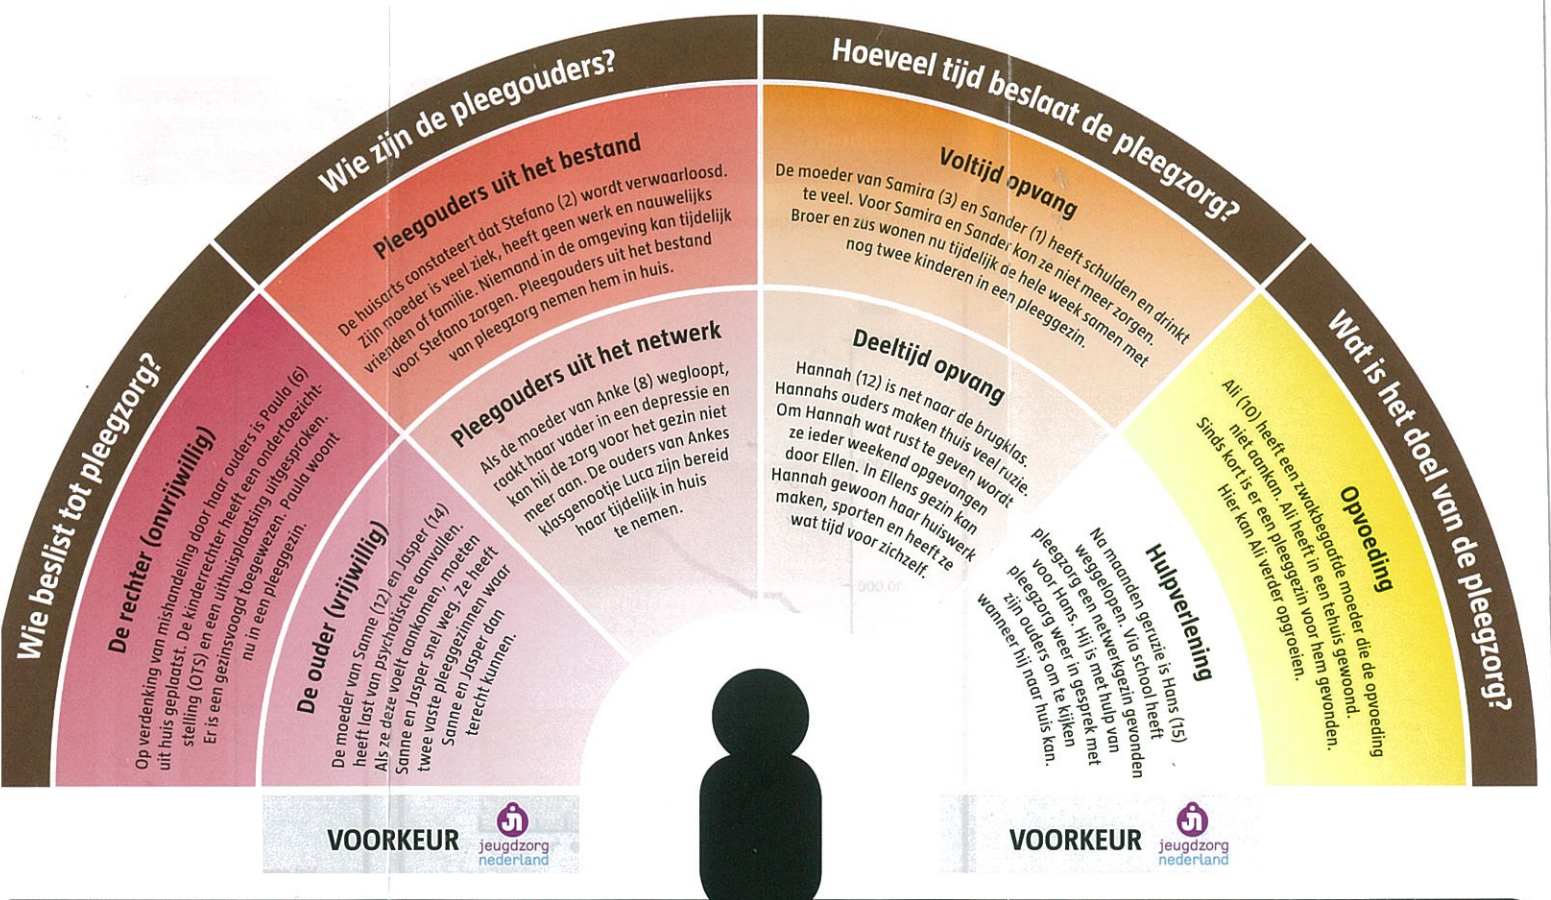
Wie beslist tot pleegzorg?

Wie zijn de pleegouders?

Hoeveel tijd beslaat de pleegzorg?

Wat is het doel van de pleegzorg?

De rechter (onvrijwillig)

Op verdenking van mishandeling door haar ouders is Paula (6) uit huis geplaatst. De kinderrechter heeft een ondertoezichtstelling (OTS) en een uithuisplaatsing uitgesproken. Er is een gezinsvoogd toegewezen. Paula woont nu in een pleeggezin.

De ouder (vrijwillig)

De moeder van Sanne (12) en Jasper (14) heeft last van psychotische aanvallen. Als ze deze voelt aankomen, moeten Sanne en Jasper snel weg. Ze heeft twee vaste pleeggezinnen waar Sanne en Jasper dan terecht kunnen.

Pleegouders uit het bestand

De huisarts constateert dat Stefano (2) wordt verwaarloosd. Zijn moeder is veel ziek, heeft geen werk en nauwelijks vrienden of familie. Niemand in de omgeving kan tijdelijk voor Stefano zorgen. Pleegouders uit het bestand van pleegzorg nemen hem in huis.

Pleegouders uit het netwerk

Als de moeder van Anke (8) wegloopt, raakt haar vader in een depressie en kan hij de zorg voor het gezin niet meer aan. De ouders van Ankes klasgenootje Luca zijn bereid haar tijdelijk in huis te nemen.

Voltijd opvang

De moeder van Samira (3) en Sander (1) heeft schulden en drinkt te veel. Voor Samira en Sander kon ze niet meer zorgen. Broer en zus wonen nu tijdelijk de hele week samen met nog twee kinderen in een pleeggezin.

Deeltijd opvang

Hannah (12) is net naar de brugklas. Hannahs ouders maken thuis veel ruzie. Om Hannah wat rust te geven wordt ze ieder weekend opgevangen door Ellen. In Ellens gezin kan Hannah gewoon haar huiswerk maken, sporten en heeft ze wat tijd voor zichzelf.

Opvoeding

Ali (10) heeft een zwakbegaafde moeder die de opvoeding niet aankan. Ali heeft in een tehuis gewoond. Sinds kort is er een pleeggezin voor hem gevonden. Hier kan Ali verder opgroeien.

Hulpverlening

Na maanden geruzie is Hans (15) weggelopen. Via school heeft pleegzorg een netwerkgezin gevonden voor Hans. Hij is met hulp van pleegzorg weer in gesprek met zijn ouders om te kijken wanneer hij naar huis kan.

VOORKEUR jeugdzorg nederland

VOORKEUR jeugdzorg nederland